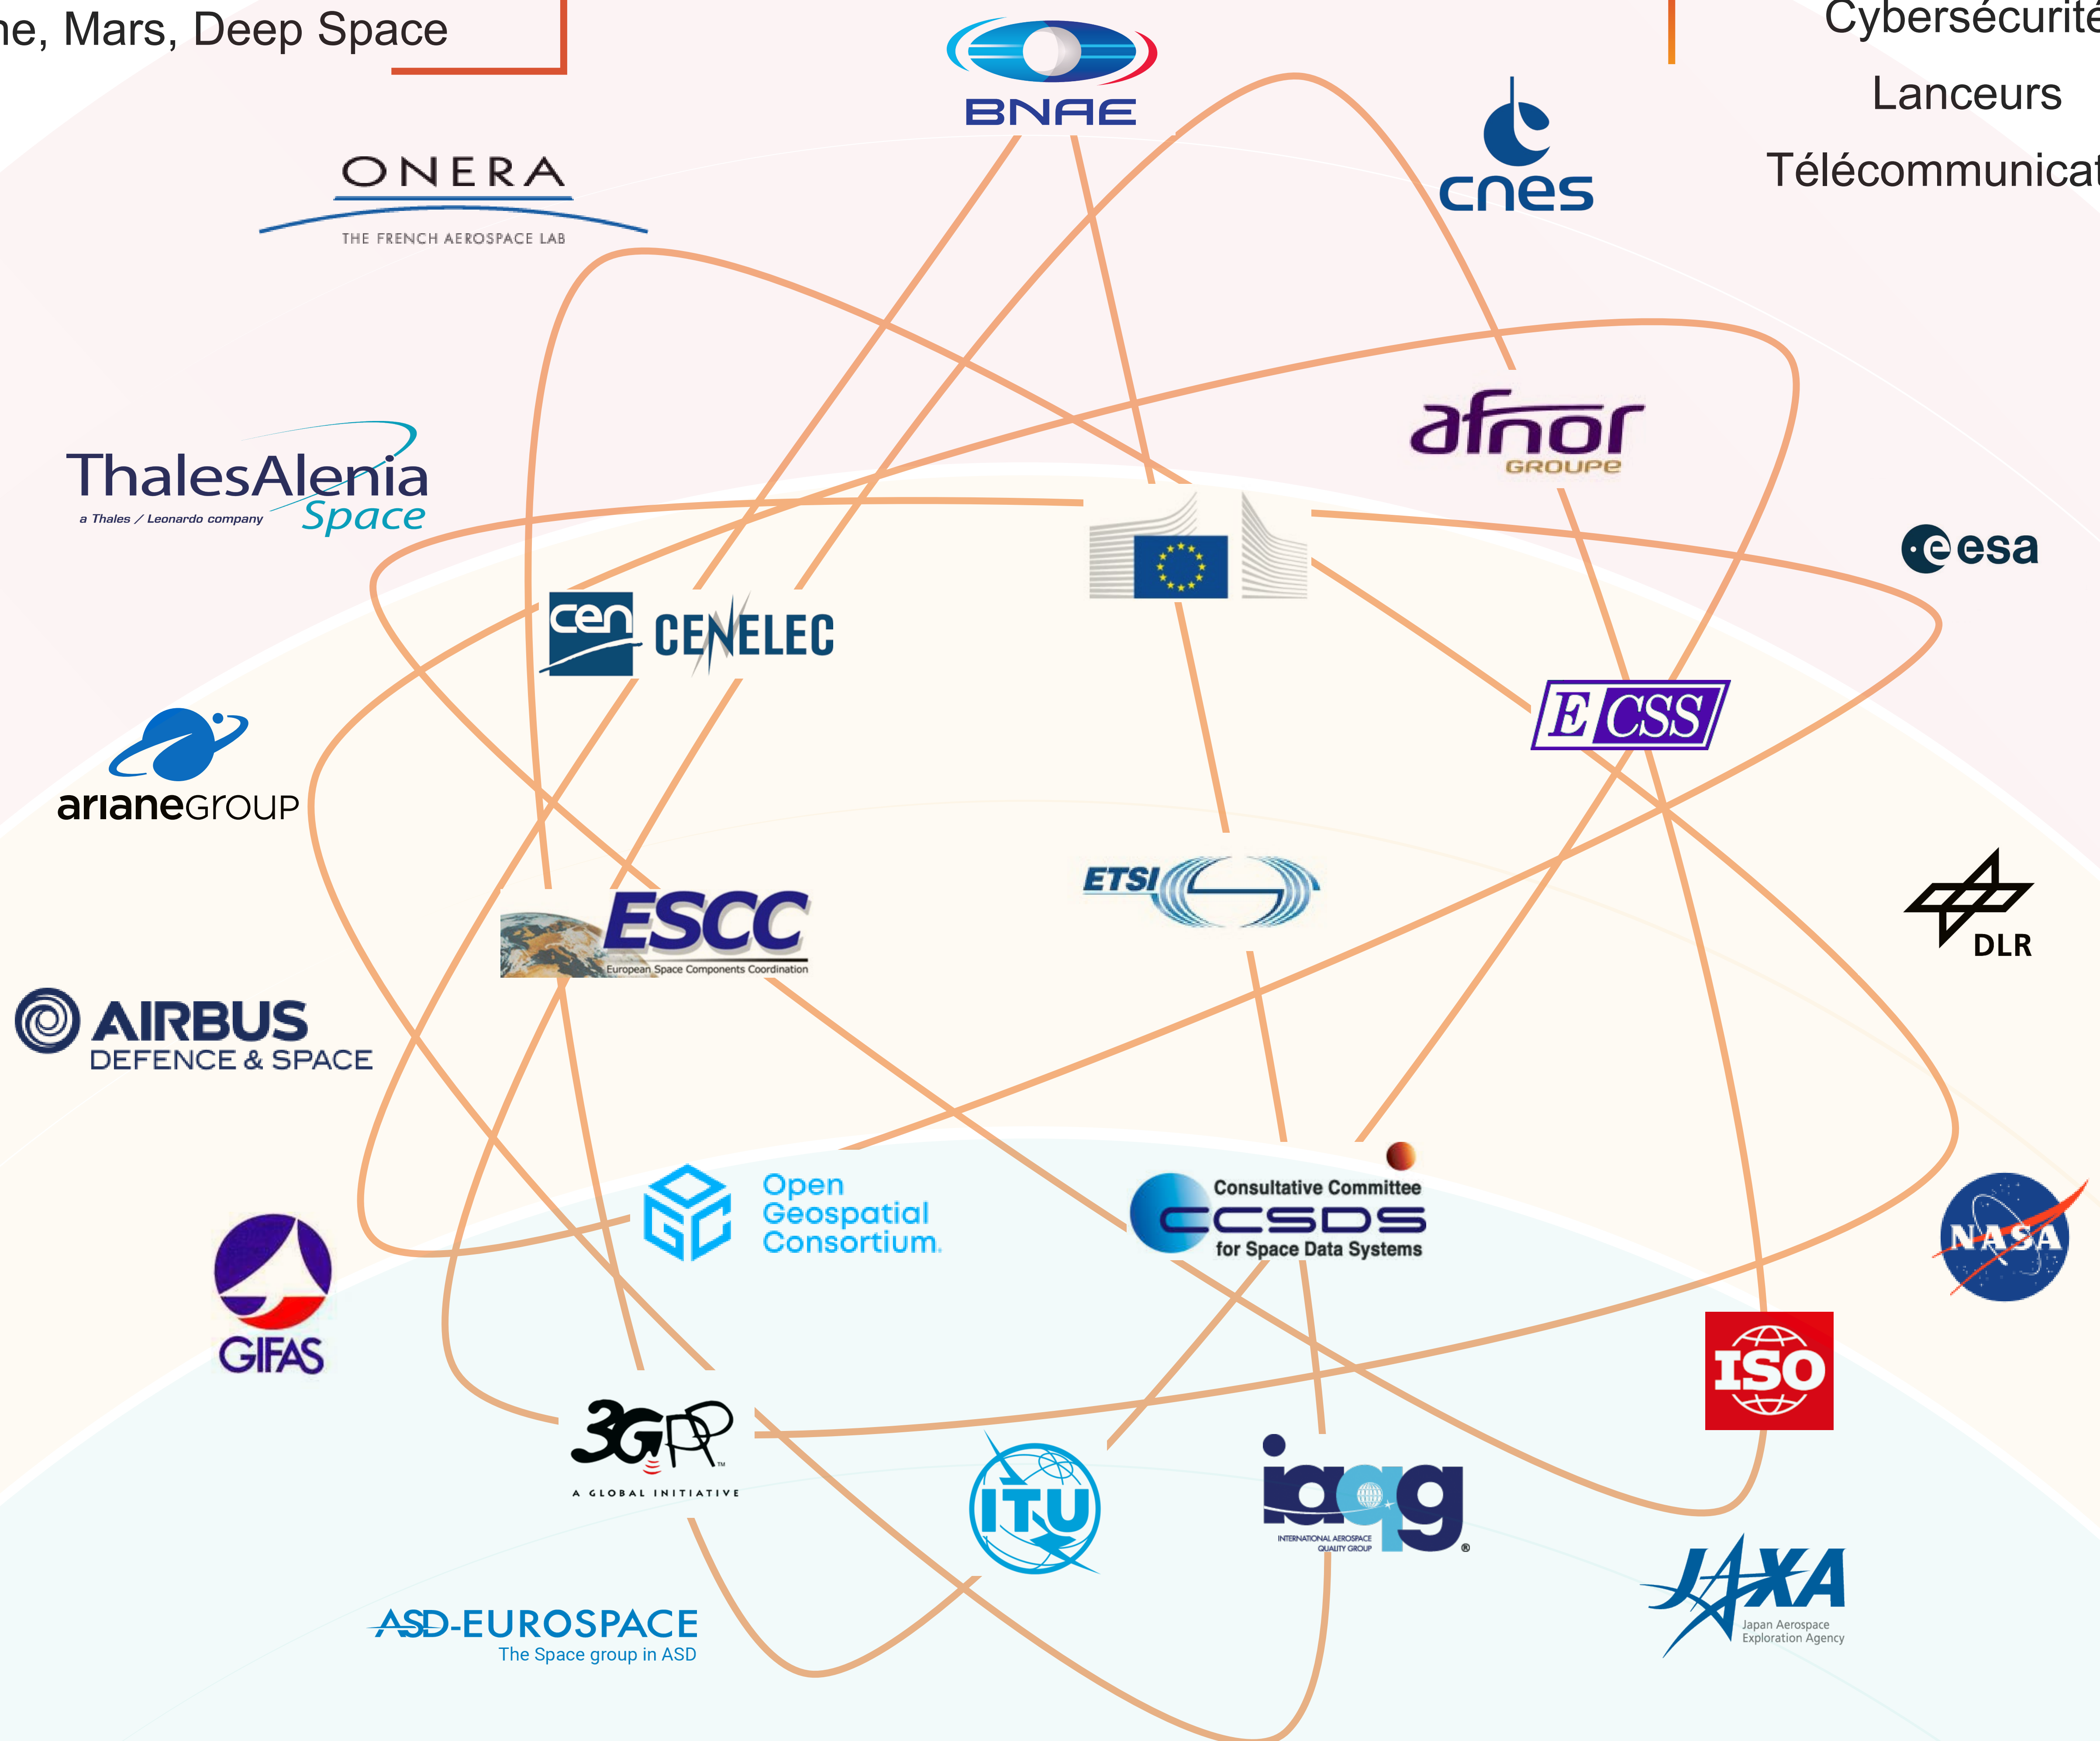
ne, Mars, Deep Space

Cybersécurité
Lanceurs
Télécommunicat

BNAE

ONERA
THE FRENCH AEROSPACE LAB

cnes

afnor
GROUPE

ThalesAlenia
a Thales / Leonardo company
Space

esa

cen CENELEC

ECSS

arianeGROUP

ETSI

DLR

ESCC
European Space Components Coordination

AIRBUS
DEFENCE & SPACE

Open Geospatial Consortium

Consultative Committee
CCSDS
for Space Data Systems

NASA

GIFAS

ISO

3GPP
A GLOBAL INITIATIVE

ITU

iaqg
INTERNATIONAL AEROSPACE QUALITY GROUP

JAXA
Japan Aerospace Exploration Agency

ASD-EUROSPACE
The Space group in ASD